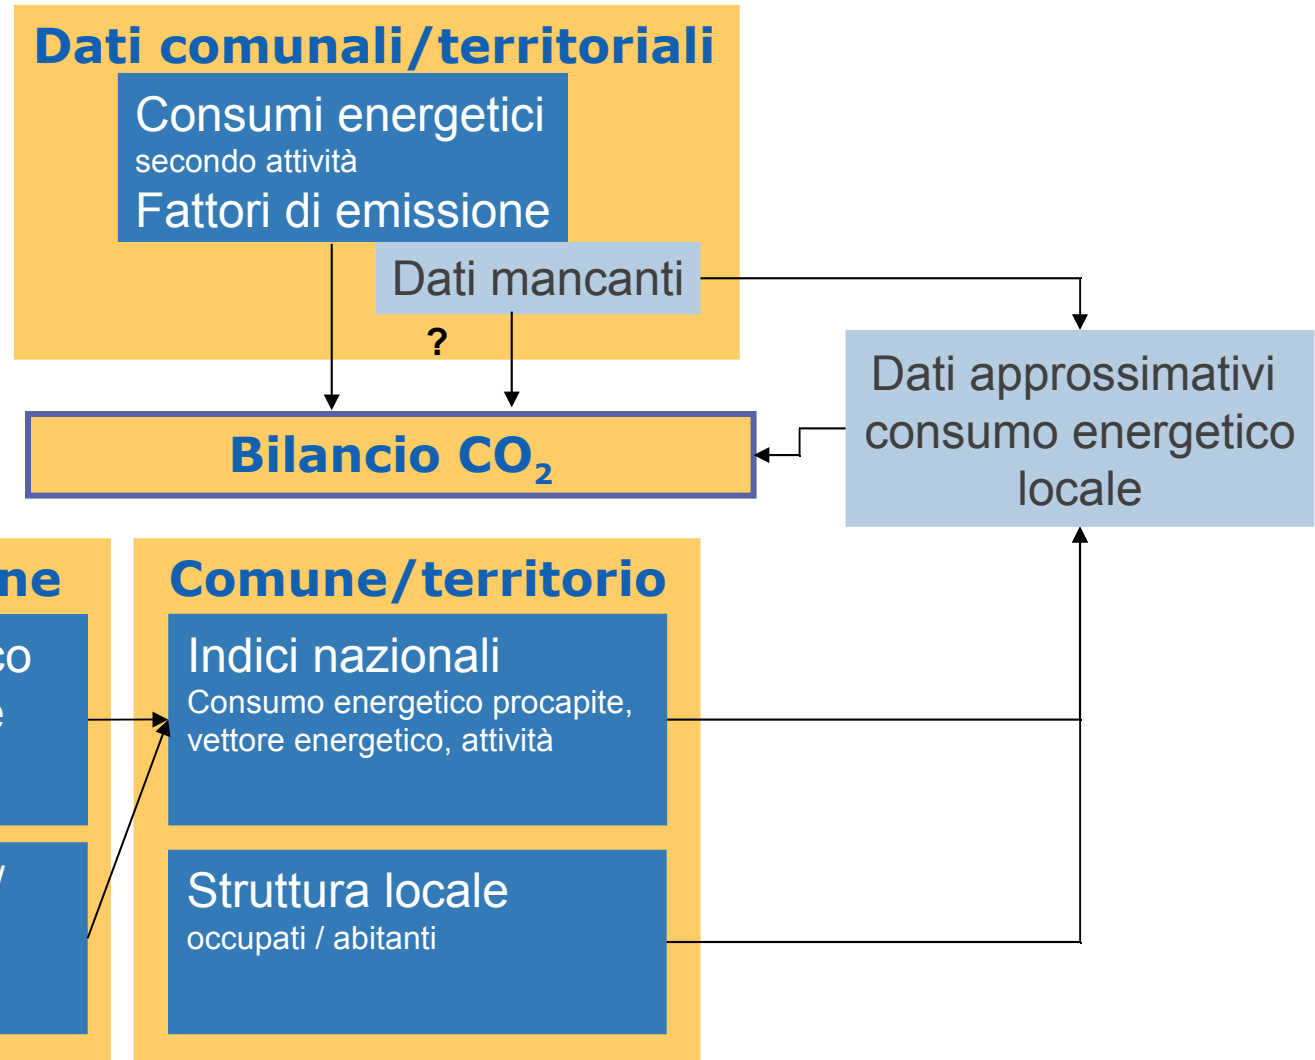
Dati comunali/territoriali

Consumi energetici
secondo attività
Fattori di emissione

Dati mancanti

?

Dati approssimativi consumo energetico locale

Bilancio $CO_2$

ne

co
e

Comune/territorio

Indici nazionali
Consumo energetico procapite, vettore energetico, attività

Struttura locale
occupati / abitanti